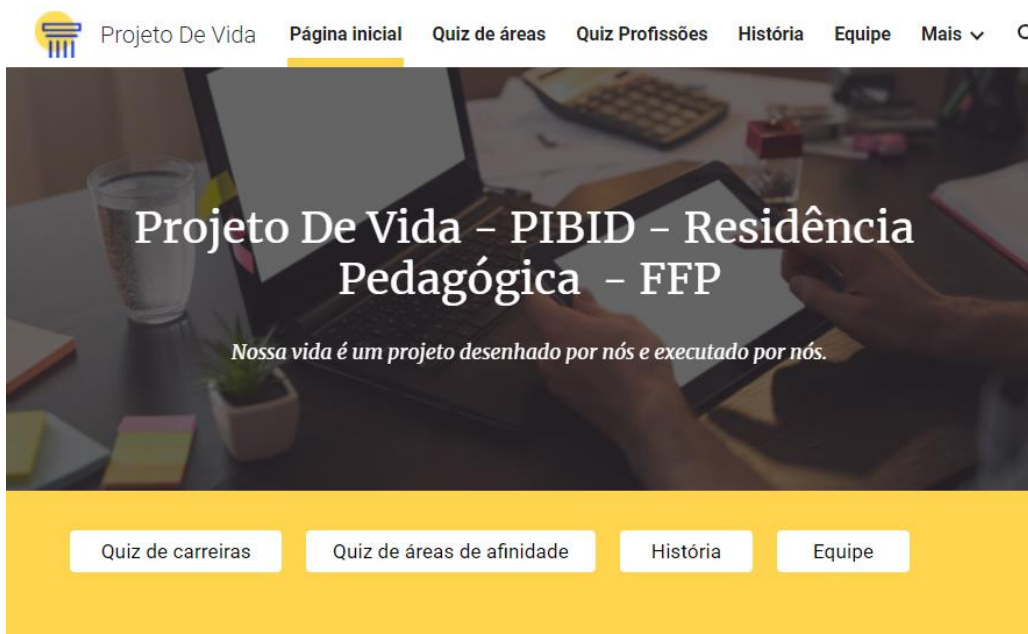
Projeto De Vida Página inicial Quiz de áreas Quiz Profissões História Equipe Mais

Projeto De Vida - PIBID - Residência Pedagógica - FFP

Nossa vida é um projeto desenhado por nós e executado por nós.

Quiz de carreiras Quiz de áreas de afinidade História Equipe